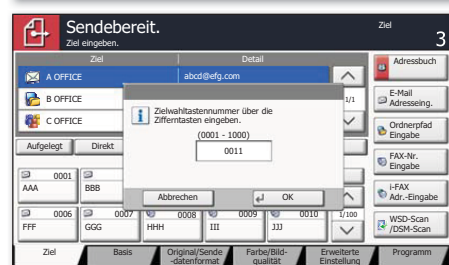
Sendebereit.
Ziel eingeben.

Ziel
3

Ziel | Detail
A OFFICE | abcd@efg.com
B OFFICE
C OFFICE

1/1

Adressbuch
E-Mail Adresseing.
Ordnerpfad Eingabe
FAX-Nr. Eingabe
i-FAX Adr.-Eingabe
WSD-Scan /DSM-Scan

Aufgelegt
Direkt

Zielwahltastennummer über die Zifferntasten eingeben.
(0001 - 1000)
0011

Abbrechen
OK

0001 AAA
BBB
0006 FFF
0007 GGG
0008 HHH
0009 III
0010 JJJ

1/100

Ziel
Basis
Original/Sende-datenformat
Farbe/Bild-qualität
Erweiterte Einstellung
Programm